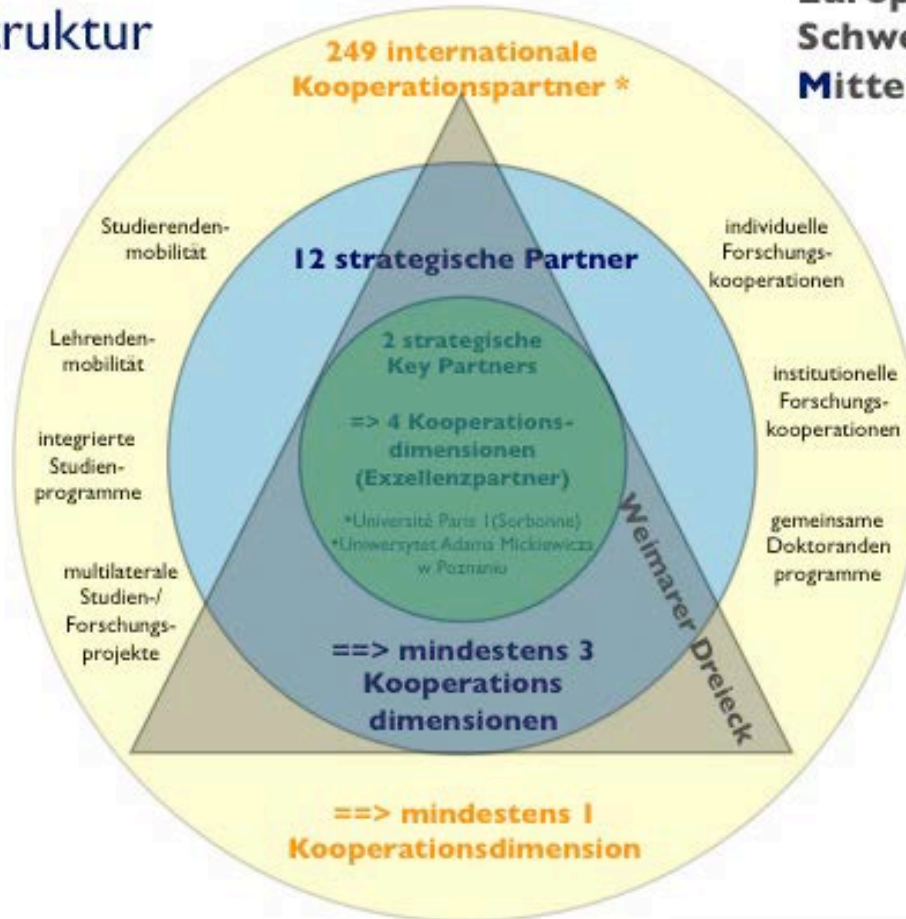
ruktur

Europ
Schwe
Mitte

249 internationale Kooperationspartner *

Studierendenmobilität

Lehrendenmobilität

integrierte Studienprogramme

multilaterale Studien-/ Forschungsprojekte

individuelle Forschungskooperationen

institutionelle Forschungskooperationen

gemeinsame Doktoranden programme

12 strategische Partner

2 strategische Key Partners

=> 4 Kooperationsdimensionen (Exzellenzpartner)

•Université Paris 1(Sorbonne)
•Uniwersytet Adama Mickiewicza w Poznaniu

Weimarer Dreieck

==> mindestens 3 Kooperations dimensionen

==> mindestens 1 Kooperationsdimension